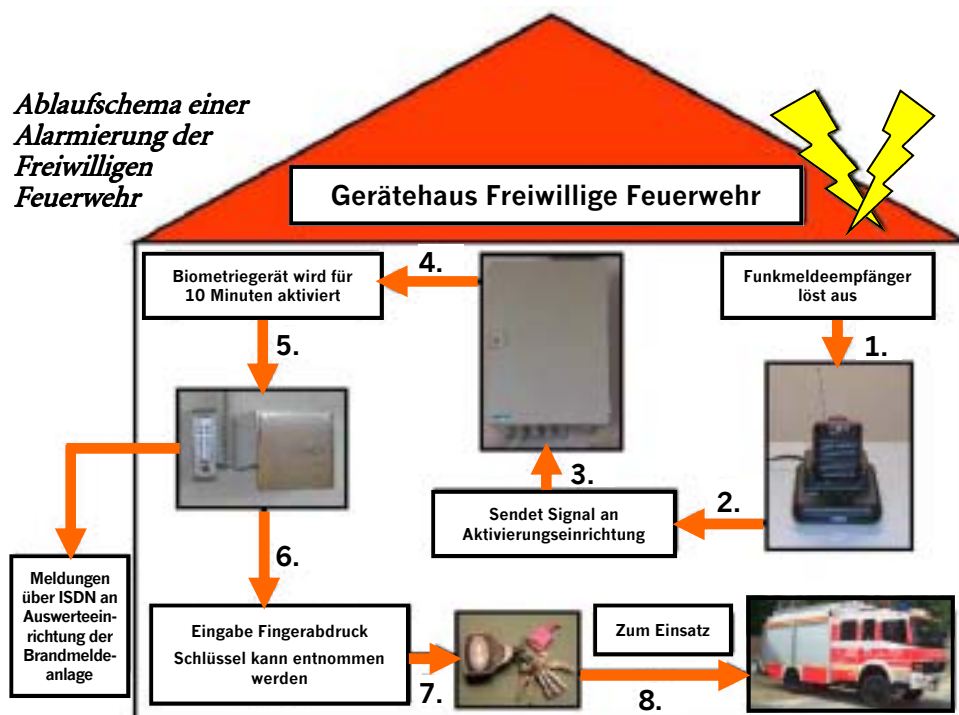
Ablaufschema einer Alarmierung der Freiwilligen Feuerwehr

Gerätehaus Freiwillige Feuerwehr

Biometriegerät wird für 10 Minuten aktiviert

4.

Funkmeldeempfänger löst aus

5.

1.

3.

2.

Sendet Signal an Aktivierungseinrichtung

Meldungen über ISDN an Auswerteeinrichtung der Brandmeldeanlage

6.

Eingabe Fingerabdruck
Schlüssel kann entnommen werden

Zum Einsatz

7.

8.